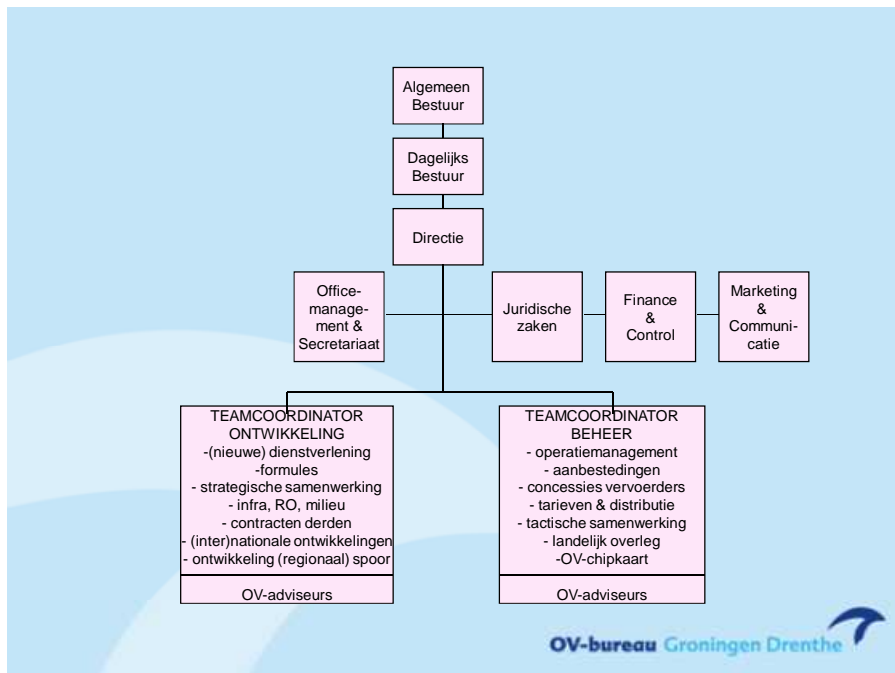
Algemeen Bestuur

Dagelijks Bestuur

Directie

Officemanagement & Secretariaat

Juridische zaken

Finance & Control

Marketing & Communicatie

TEAMCOORDINATOR ONTWIKKELING
-(nieuwe) dienstverlening
-formules
- strategische samenwerking
- infra, RO, milieu
- contracten derden
- (inter)nationale ontwikkelingen
- ontwikkeling (regionaal) spoor

OV-adviseurs

TEAMCOORDINATOR BEHEER
- operatiemanagement
- aanbestedingen
- concessies vervoerders
- tarieven & distributie
- tactische samenwerking
- landelijk overleg
-OV-chipkaart

OV-adviseurs

OV-bureau Groningen Drenthe